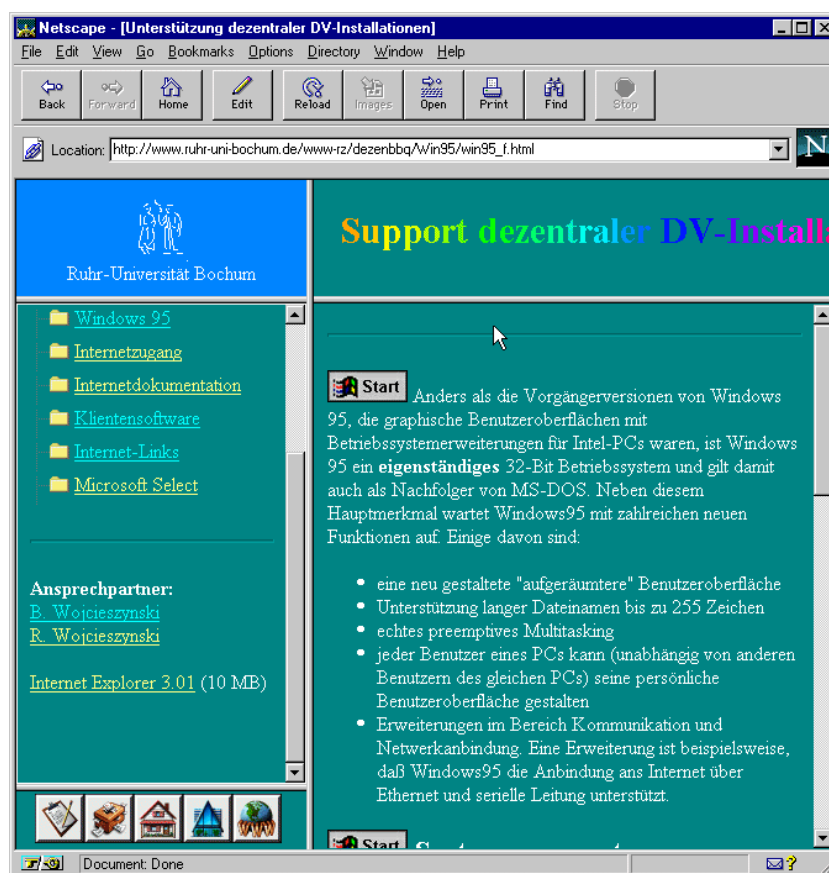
Netscape - [Unterstützung dezentraler DV-Installationen]

File Edit View Go Bookmarks Options Directory Window Help

Back Forward Home Edit Reload Images Open Print Find Stop

Location: http://www.ruhr-uni-bochum.de/www-rz/dezenbbq/Win95/win95_f.html

Ruhr-Universität Bochum

Support dezentraler DV-Installa

Windows 95
Internetzugang
Internetdokumentation
Klientensoftware
Internet-Links
Microsoft Select

Ansprechpartner:
B. Wojcieszynski
R. Wojcieszynski

Internet Explorer 3.01 (10 MB)

Start Anders als die Vorgängerversionen von Windows 95, die graphische Benutzeroberflächen mit Betriebssystemerweiterungen für Intel-PCs waren, ist Windows 95 ein **eigenständiges** 32-Bit Betriebssystem und gilt damit auch als Nachfolger von MS-DOS. Neben diesem Hauptmerkmal wartet Windows95 mit zahlreichen neuen Funktionen auf. Einige davon sind:

- eine neu gestaltete "aufgeräumtere" Benutzeroberfläche
- Unterstützung langer Dateinamen bis zu 255 Zeichen
- echtes preemptives Multitasking
- jeder Benutzer eines PCs kann (unabhängig von anderen Benutzern des gleichen PCs) seine persönliche Benutzeroberfläche gestalten
- Erweiterungen im Bereich Kommunikation und Netwerkanbindung. Eine Erweiterung ist beispielsweise, daß Windows95 die Anbindung ans Internet über Ethernet und serielle Leitung unterstützt.

Start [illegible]

Document: Done